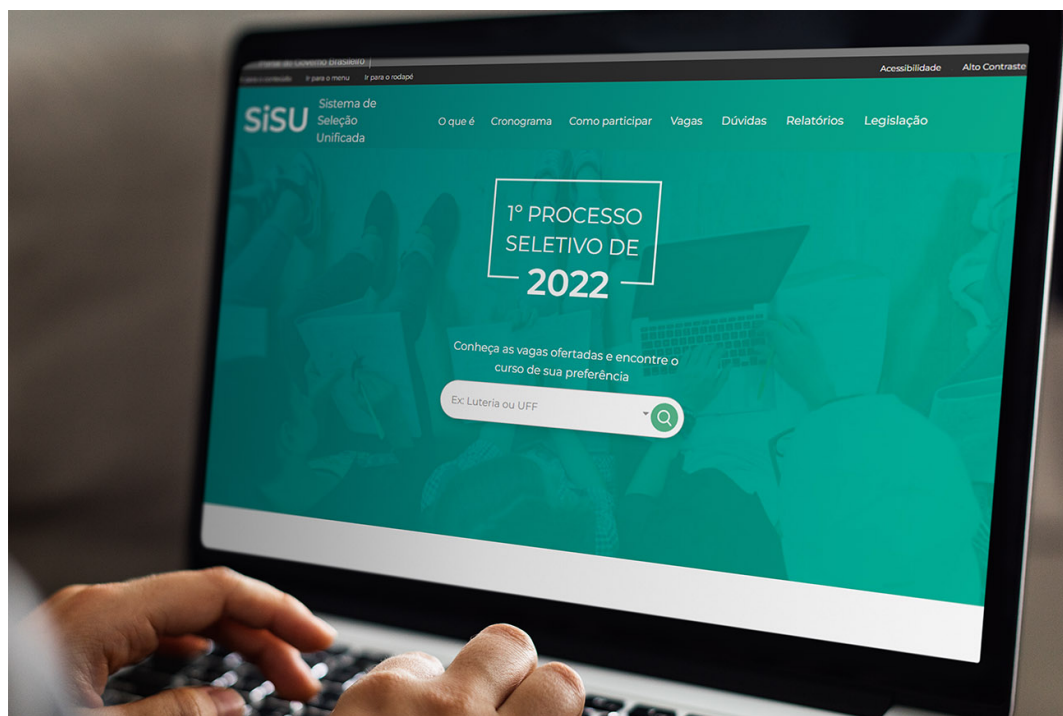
Portal do Governo Brasileiro
Ir para o conteúdo Ir para o menu Ir para o rodapé
Acessibilidade Alto Contraste

SiSU Sistema de Seleção Unificada

O que é Cronograma Como participar Vagas Dúvidas Relatórios Legislação

1º PROCESSO SELETIVO DE 2022

Conheça as vagas ofertadas e encontre o curso de sua preferência

Ex: Luteria ou UFF